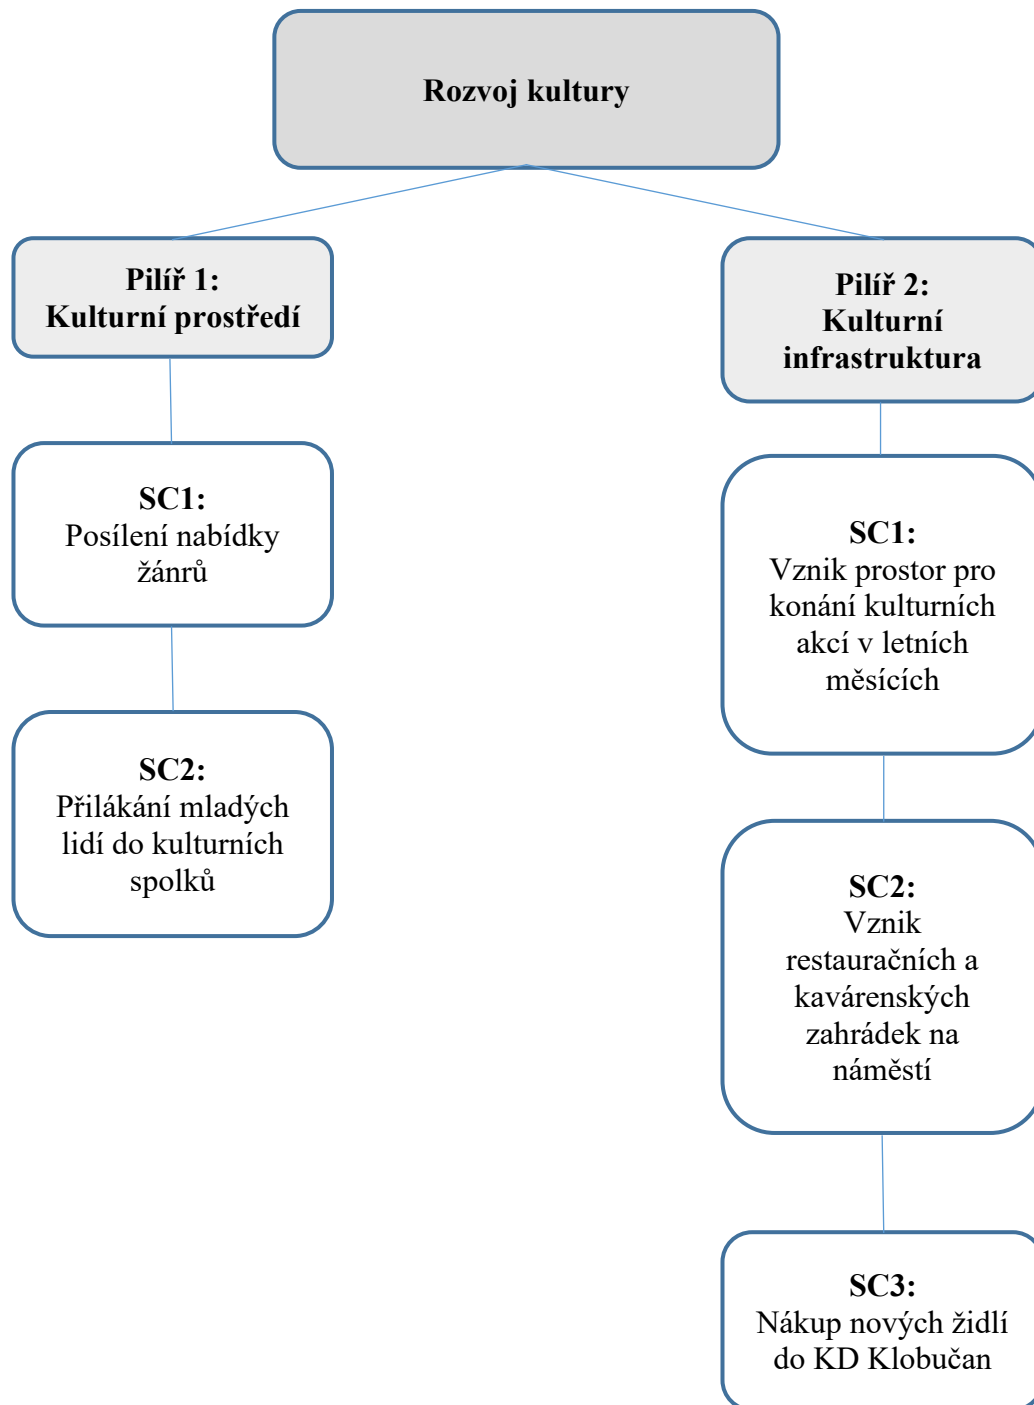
Rozvoj kultury

Pilíř 1:
Kulturní prostředí

SC1:
Posílení nabídky žánrů

SC2:
Přilákání mladých lidí do kulturních spolků

Pilíř 2:
Kulturní infrastruktura

SC1:
Vznik prostor pro konání kulturních akcí v letních měsících

SC2:
Vznik restauračních a kavárenských zahrádek na náměstí

SC3:
Nákup nových židlí do KD Klobučan